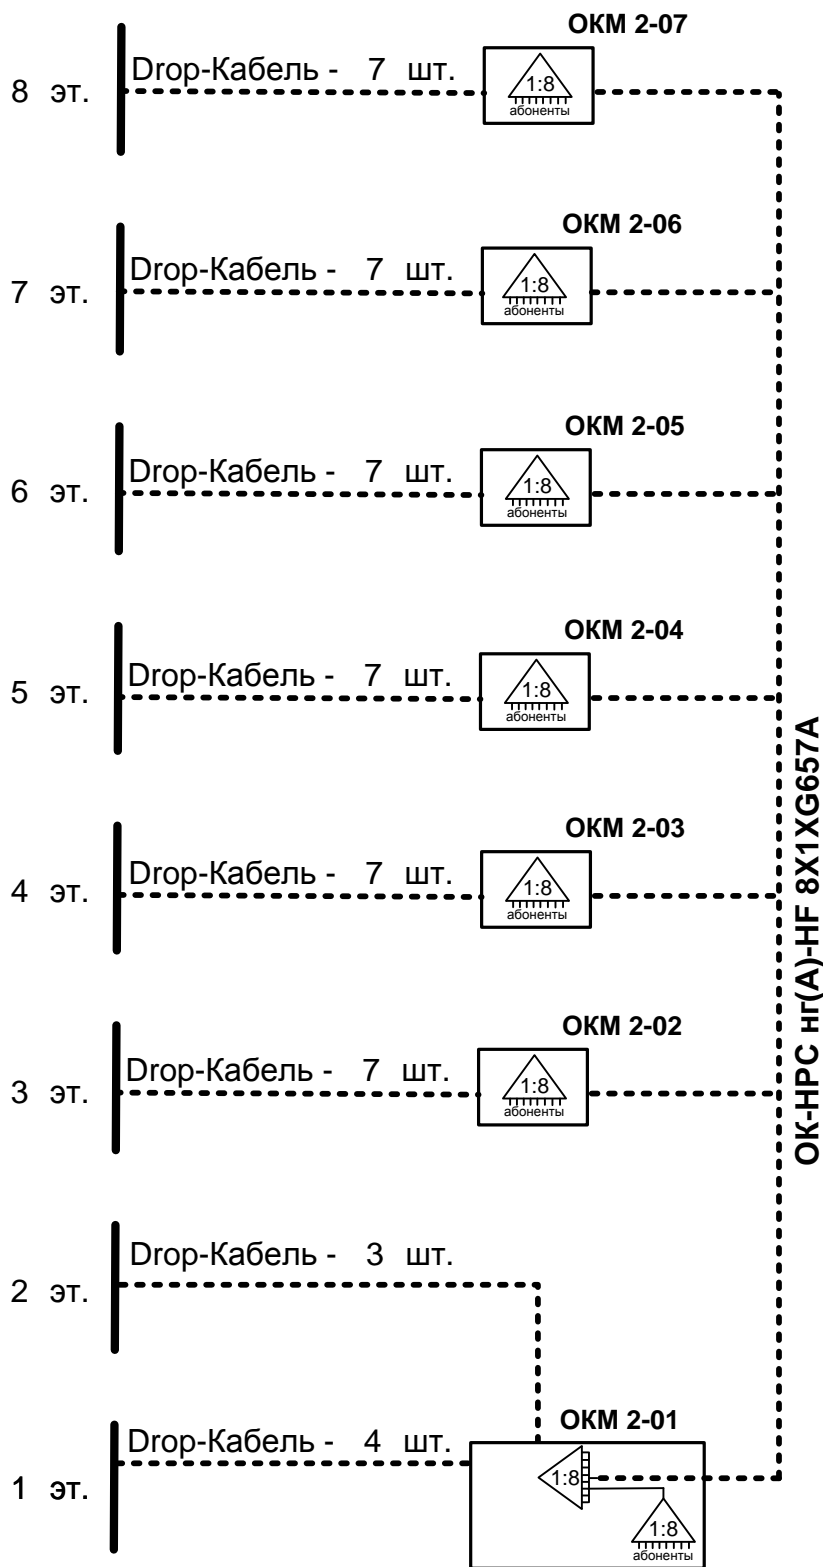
ОКМ 2-07
8 эт.
Drop-Кабель - 7 шт.
1:8
абоненты

ОКМ 2-06
7 эт.
Drop-Кабель - 7 шт.
1:8
абоненты

ОКМ 2-05
6 эт.
Drop-Кабель - 7 шт.
1:8
абоненты

ОКМ 2-04
5 эт.
Drop-Кабель - 7 шт.
1:8
абоненты

ОКМ 2-03
4 эт.
Drop-Кабель - 7 шт.
1:8
абоненты

ОКМ 2-02
3 эт.
Drop-Кабель - 7 шт.
1:8
абоненты

2 эт.
Drop-Кабель - 3 шт.

ОКМ 2-01
1 эт.
Drop-Кабель - 4 шт.
1:8
1:8
абоненты

ОК-НРС нг(А)-HF 8X1XG657A